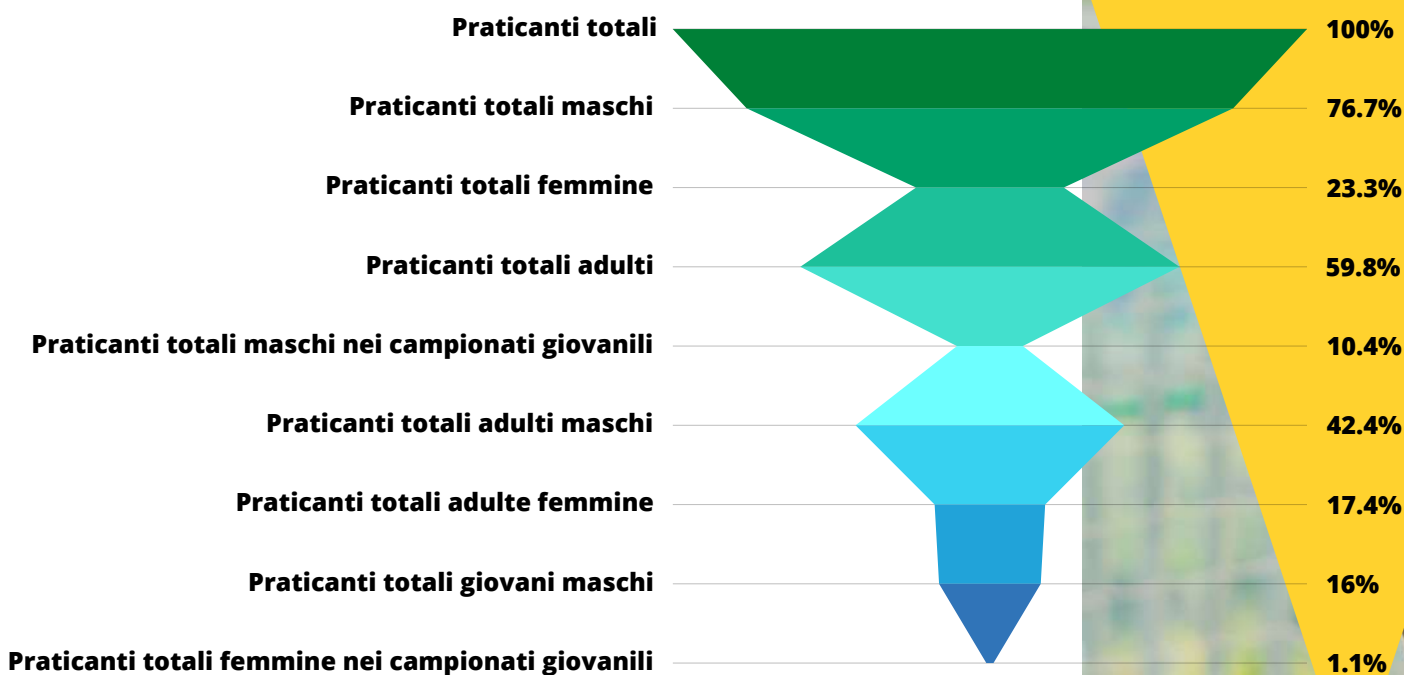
| | |
|---|---|
| Praticanti totali | 100% |
| Praticanti totali maschi | 76.7% |
| Praticanti totali femmine | 23.3% |
| Praticanti totali adulti | 59.8% |
| Praticanti totali maschi nei campionati giovanili | 10.4% |
| Praticanti totali adulti maschi | 42.4% |
| Praticanti totali adulte femmine | 17.4% |
| Praticanti totali giovani maschi | 16% |
| Praticanti totali femmine nei campionati giovanili | 1.1% |